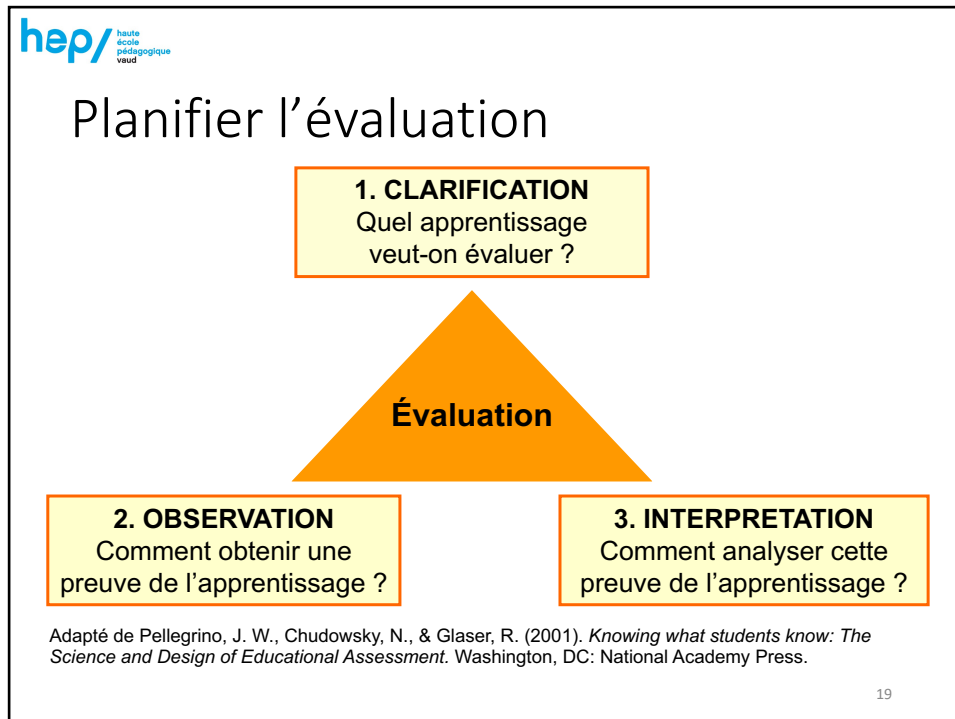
hep/ haute école pédagogique vaud

Planifier l’évaluation

1. CLARIFICATION
Quel apprentissage veut-on évaluer ?

Évaluation

2. OBSERVATION
Comment obtenir une preuve de l’apprentissage ?

3. INTERPRETATION
Comment analyser cette preuve de l’apprentissage ?

Adapté de Pellegrino, J. W., Chudowsky, N., & Glaser, R. (2001). Knowing what students know: The Science and Design of Educational Assessment. Washington, DC: National Academy Press.

19